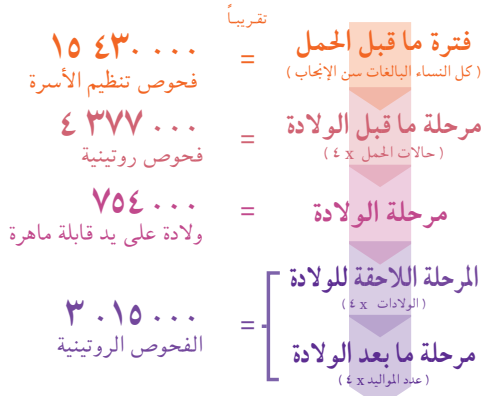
تقريباً

فترة ما قبل الحمل
( كل النساء البالغات سن الإنجاب )
=
١٥ ٤٣٠ ٠٠٠
فحوص تنظيم الأسرة

مرحلة ما قبل الولادة
( حالات الحمل x ٤ )
=
٤ ٣٧٧ ٠٠٠
فحوص روتينية

مرحلة الولادة
=
٧٥٤ ٠٠٠
ولادة على يد قابلة ماهرة

المرحلة اللاحقة للولادة
( الولادات x ٤ )

مرحلة ما بعد الولادة
( عدد المواليد x ٤ )
=
٣ ٠١٥ ٠٠٠
الفحوص الروتينية